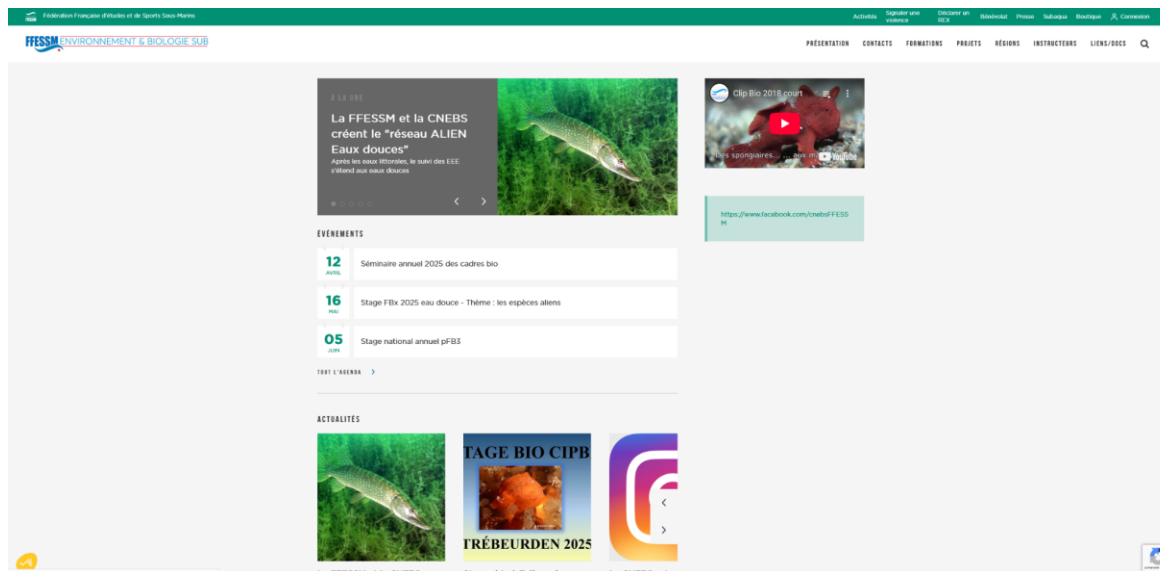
Fédération Française d'études et de Sports Sous-Marins

Activités Signaler une violence Déclarer un REX Bénévolat Presse Subaqua Boutique Connexion

FFESSM ENVIRONNEMENT & BIOLOGIE SUB

PRÉSENTATION CONTACTS FORMATIONS PROJETS RÉGIONS INSTRUCTEURS LIENS/DOCS

À LA UNE

La FFESSM et la CNEBS créent le "réseau ALIEN Eaux douces"

Après les eaux littorales, le suivi des EEE s'étend aux eaux douces

Clip Bio 2018 court

Des spongiaires... ...aux m... YouTube

https://www.facebook.com/cnebsFFESSM

ÉVÉNEMENTS

12 AVRIL Séminaire annuel 2025 des cadres bio

16 MAI Stage FBx 2025 eau douce - Thème : les espèces aliens

05 JUIN Stage national annuel pFB3

TOUT L'AGENDA

ACTUALITÉS

TAGE BIO CIPB

TRÉBEURDEN 2025